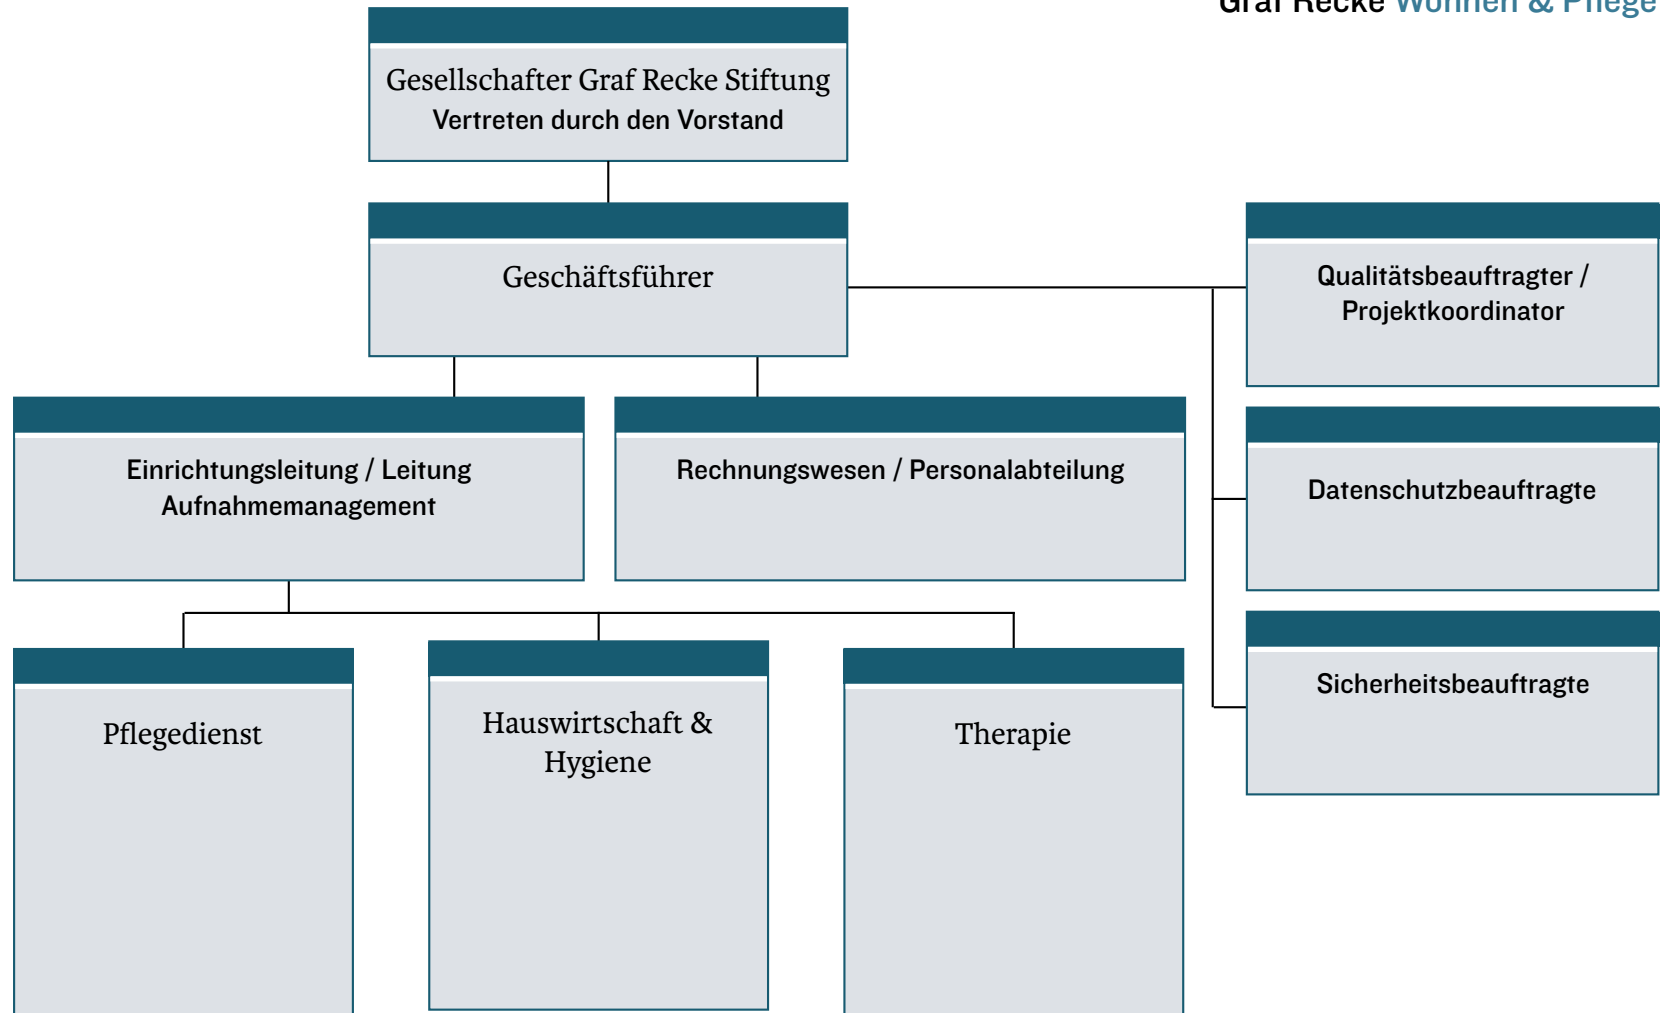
Graf Recke Wohnen & Pflege

Gesellschafter Graf Recke Stiftung
Vertreten durch den Vorstand

Geschäftsführer

Qualitätsbeauftragter / Projektkoordinator

Einrichtungsleitung / Leitung Aufnahmemanagement

Rechnungswesen / Personalabteilung

Datenschutzbeauftragte

Sicherheitsbeauftragte

Pflegedienst

Hauswirtschaft & Hygiene

Therapie